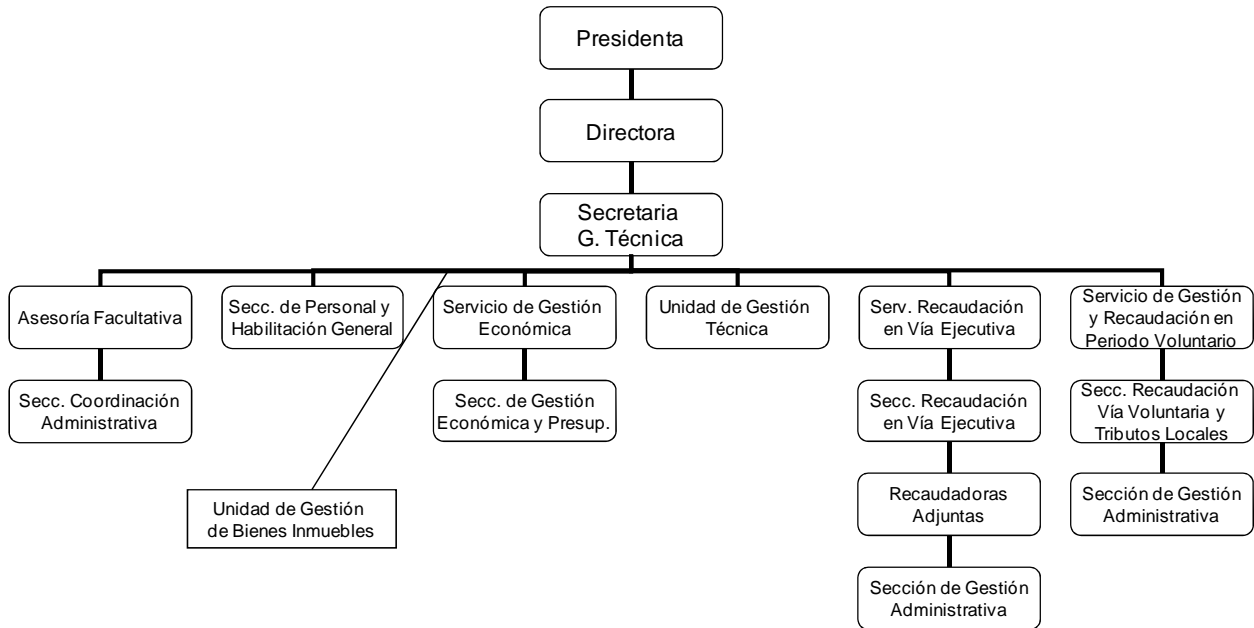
Presidenta

Directora

Secretaria
G. Técnica

Asesoría Facultativa

Secc. Coordinación Administrativa

Secc. de Personal y Habilitación General

Servicio de Gestión Económica

Secc. de Gestión Económica y Presup.

Unidad de Gestión Técnica

Serv. Recaudación en Vía Ejecutiva

Secc. Recaudación en Vía Ejecutiva

Recaudadoras Adjuntas

Sección de Gestión Administrativa

Servicio de Gestión y Recaudación en Periodo Voluntario

Secc. Recaudación Vía Voluntaria y Tributos Locales

Sección de Gestión Administrativa

Unidad de Gestión de Bienes Inmuebles